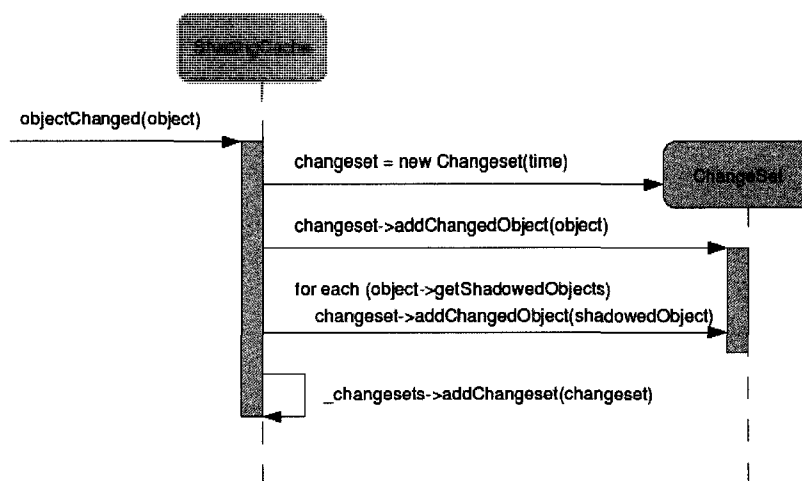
ShadingCache

objectChanged(object)

changeset = new Changeset(time)

ChangeSet

changeset->addChangedObject(object)

for each (object->getShadowedObjects)
changeset->addChangedObject(shadowedObject)

_changesets->addChangeset(changeset)